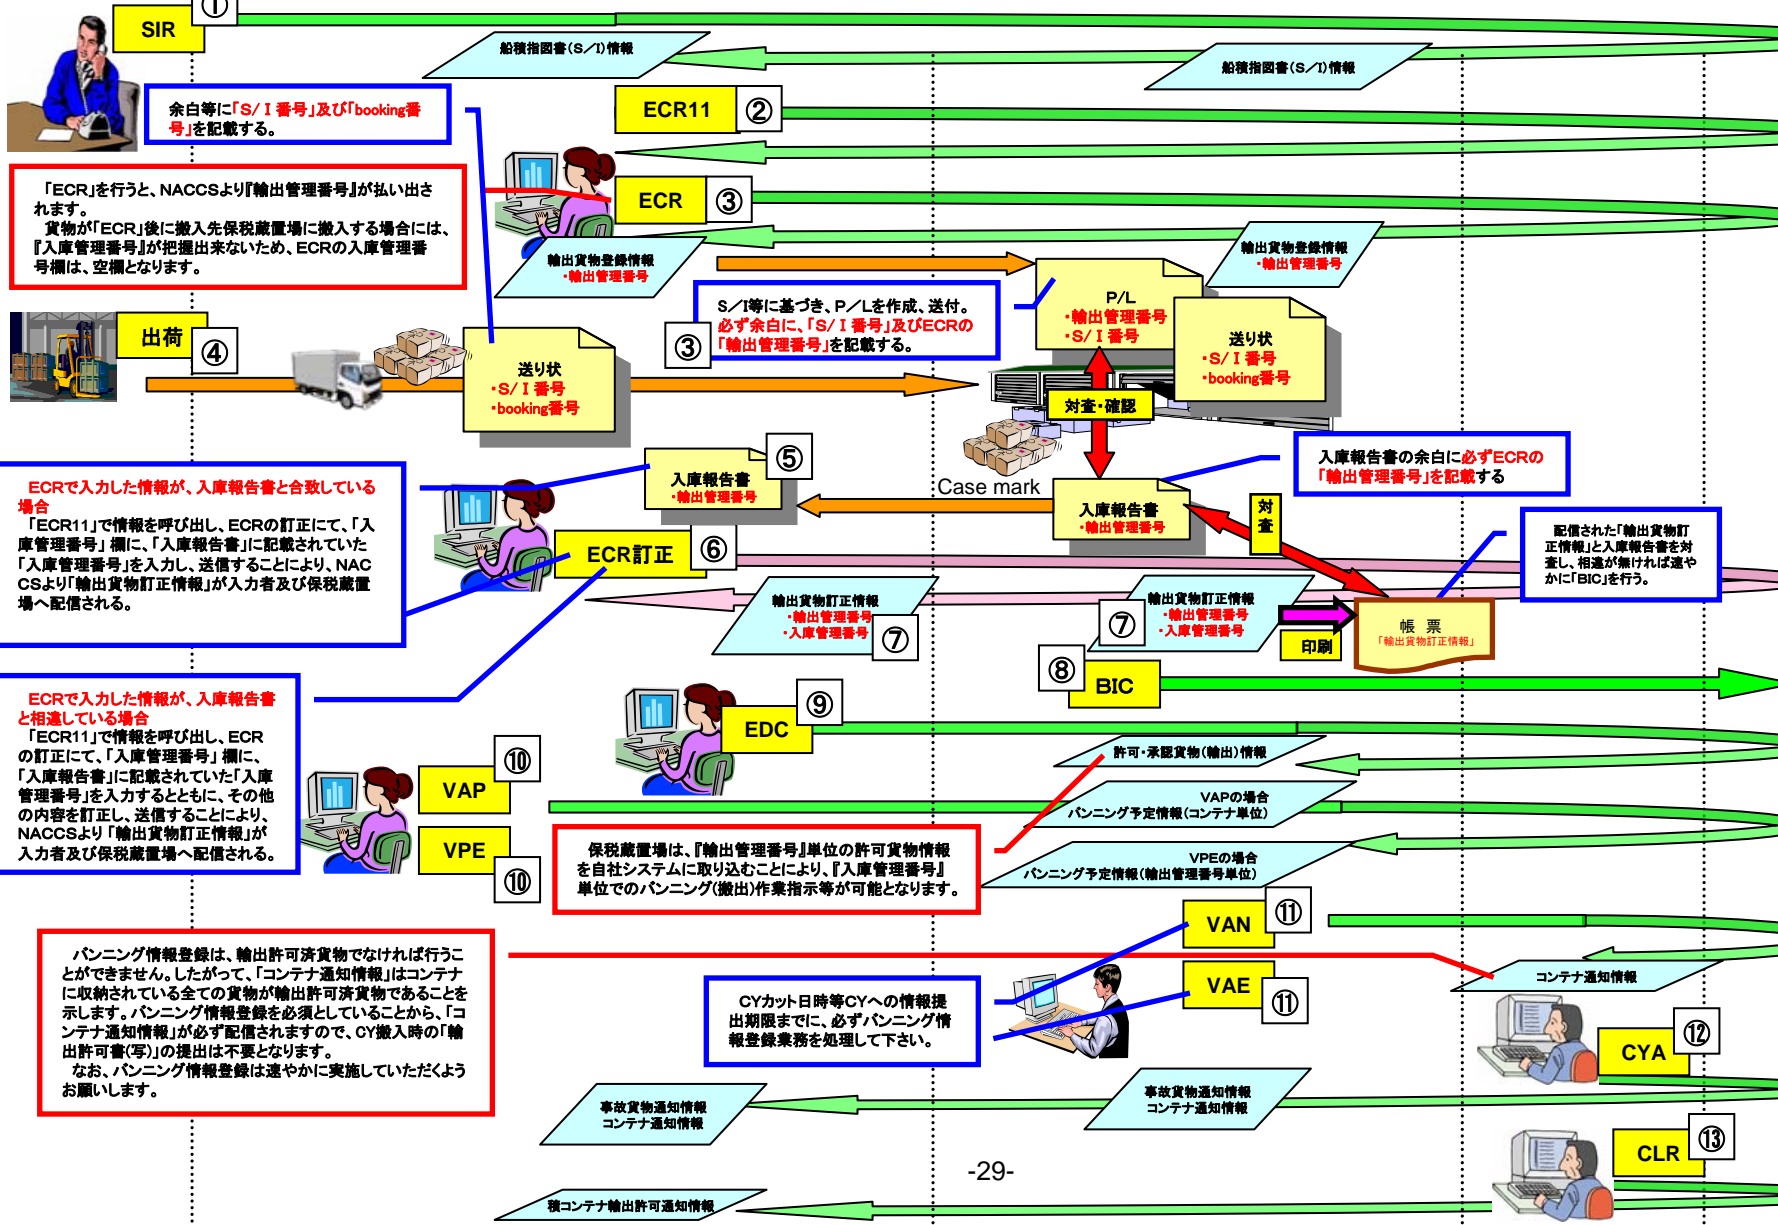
SIR ①

船積指図書(S/I)情報

船積指図書(S/I)情報

余白等に「S/Ｉ番号」及び「booking番号」を記載する。

ECR11 ②

「ECR」を行うと、NACCSより『輸出管理番号』が払い出されます。
貨物が「ECR」後に搬入先保税蔵置場に搬入する場合には、『入庫管理番号』が把握出来ないため、ECRの入庫管理番号欄は、空欄となります。

ECR ③

輸出貨物登録情報
・輸出管理番号

輸出貨物登録情報
・輸出管理番号

S/I等に基づき、P/Lを作成、送付。
必ず余白に、「S/Ｉ番号」及びECRの「輸出管理番号」を記載する。

③

P/L
・輸出管理番号
・S/Ｉ番号

送り状
・S/Ｉ番号
・booking番号

出荷 ④

送り状
・S/Ｉ番号
・booking番号

対査・確認

Case mark

入庫報告書
・輸出管理番号 ⑤

入庫報告書の余白に必ずECRの「輸出管理番号」を記載する

入庫報告書
・輸出管理番号

対査

ECRで入力した情報が、入庫報告書と合致している場合
「ECR11」で情報を呼び出し、ECRの訂正にて、「入庫管理番号」欄に、「入庫報告書」に記載されていた「入庫管理番号」を入力し、送信することにより、NACCSより「輸出貨物訂正情報」が入力者及び保税蔵置場へ配信される。

ECR訂正 ⑥

配信された「輸出貨物訂正情報」と入庫報告書を対査し、相違が無ければ速やかに「BIC」を行う。

輸出貨物訂正情報
・輸出管理番号
・入庫管理番号 ⑦

⑦ 輸出貨物訂正情報
・輸出管理番号
・入庫管理番号

印刷

帳 票
「輸出貨物訂正情報」

⑧ BIC

ECRで入力した情報が、入庫報告書と相違している場合
「ECR11」で情報を呼び出し、ECRの訂正にて、「入庫管理番号」欄に、「入庫報告書」に記載されていた「入庫管理番号」を入力するとともに、その他の内容を訂正し、送信することにより、NACCSより「輸出貨物訂正情報」が入力者及び保税蔵置場へ配信される。

EDC ⑨

許可・承認貨物(輸出)情報

VAP ⑩

VAPの場合
バンニング予定情報(コンテナ単位)

VPE ⑩

保税蔵置場は、『輸出管理番号』単位の許可貨物情報を自社システムに取込むことにより、『輸出管理番号』単位でのバンニング(搬出)作業指示等が可能となります。

VPEの場合
バンニング予定情報(輸出管理番号単位)

VAN ⑪

バンニング情報登録は、輸出許可済貨物でなければ行うことができません。したがって、「コンテナ通知情報」はコンテナに収納されている全ての貨物が輸出許可済貨物であることを示します。バンニング情報登録を必須としていることから、「コンテナ通知情報」が必ず配信されますので、CY搬入時の「輸出許可書(写)」の提出は不要となります。
なお、バンニング情報登録は速やかに実施していただくようお願いします。

コンテナ通知情報

VAE ⑪

CYカット日時等CYへの情報提出期限までに、必ずバンニング情報登録業務を処理して下さい。

CYA ⑫

事故貨物通知情報
コンテナ通知情報

事故貨物通知情報
コンテナ通知情報

CLR ⑬

-29-

積コンテナ輸出許可通知情報